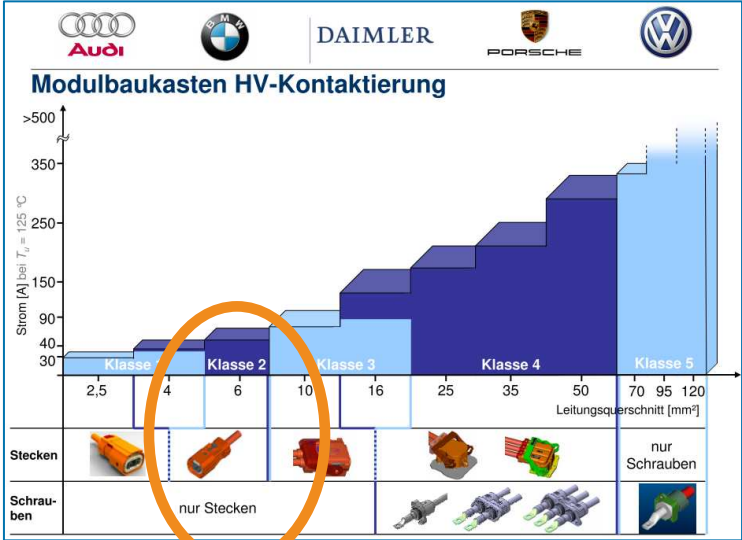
Audi BMW DAIMLER PORSCHE

Modulbaukasten HV-Kontaktierung

>500
350
250
150
90
40
30

Strom [A] bei $T_U = 125$ °C

Klasse 1 Klasse 2 Klasse 3 Klasse 4 Klasse 5

2,5 4 6 10 16 25 35 50 70 95 120

Leitungsquerschnitt [mm²]

| Stecken | | nur Schrauben |
|---|---|---|
| Schrauben | nur Stecken | |